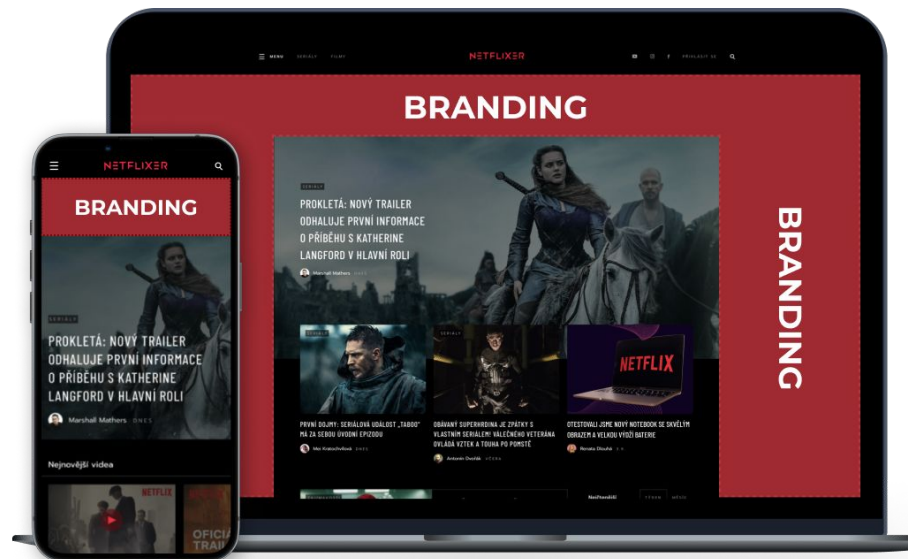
MENU SERIÁLY FILMY

NETFLIXER

PŘIHLÁSIT SE

BRANDING

SERIÁLY

PROKLETÁ: NOVÝ TRAILER ODHALUJE PRVNÍ INFORMACE O PŘÍBĚHU S KATHERINE LANGFORD V HLAVNÍ ROLI

Marshall Mathers DNES

BRANDING

SERIÁLY

PRVNÍ DOJMY: SERIÁLOVÁ UDÁLOST „TABOO" MÁ ZA SEBOU ÚVODNÍ EPIZODU

Mei Krakochvilová DNES

SERIÁLY

OBÁVANÝ SUPERHRDINA JE ZPÁTKY S VLASTNÍM SERIÁLEM! VÁLEČNÉHO VETERÁNA OVLÁDÁ VZTEK A TOUHA PO POMSTĚ

Antonín Dvořák VČERA

NETFLIX

OTESTOVALI JSME NOVÝ NOTEBOOK SE SKVĚLÝM OBRAZEM A VELKOU VÝDRŽÍ BATERIE

Renata Dlouhá 2.4.

Nejčtenější TÝDEN MĚSÍC

NETFLIXER

BRANDING

SERIÁLY

PROKLETÁ: NOVÝ TRAILER ODHALUJE PRVNÍ INFORMACE O PŘÍBĚHU S KATHERINE LANGFORD V HLAVNÍ ROLI

Marshall Mathers DNES

Nejnovější videa

NETFLIX

NETFLIX

OFICI TRAIL